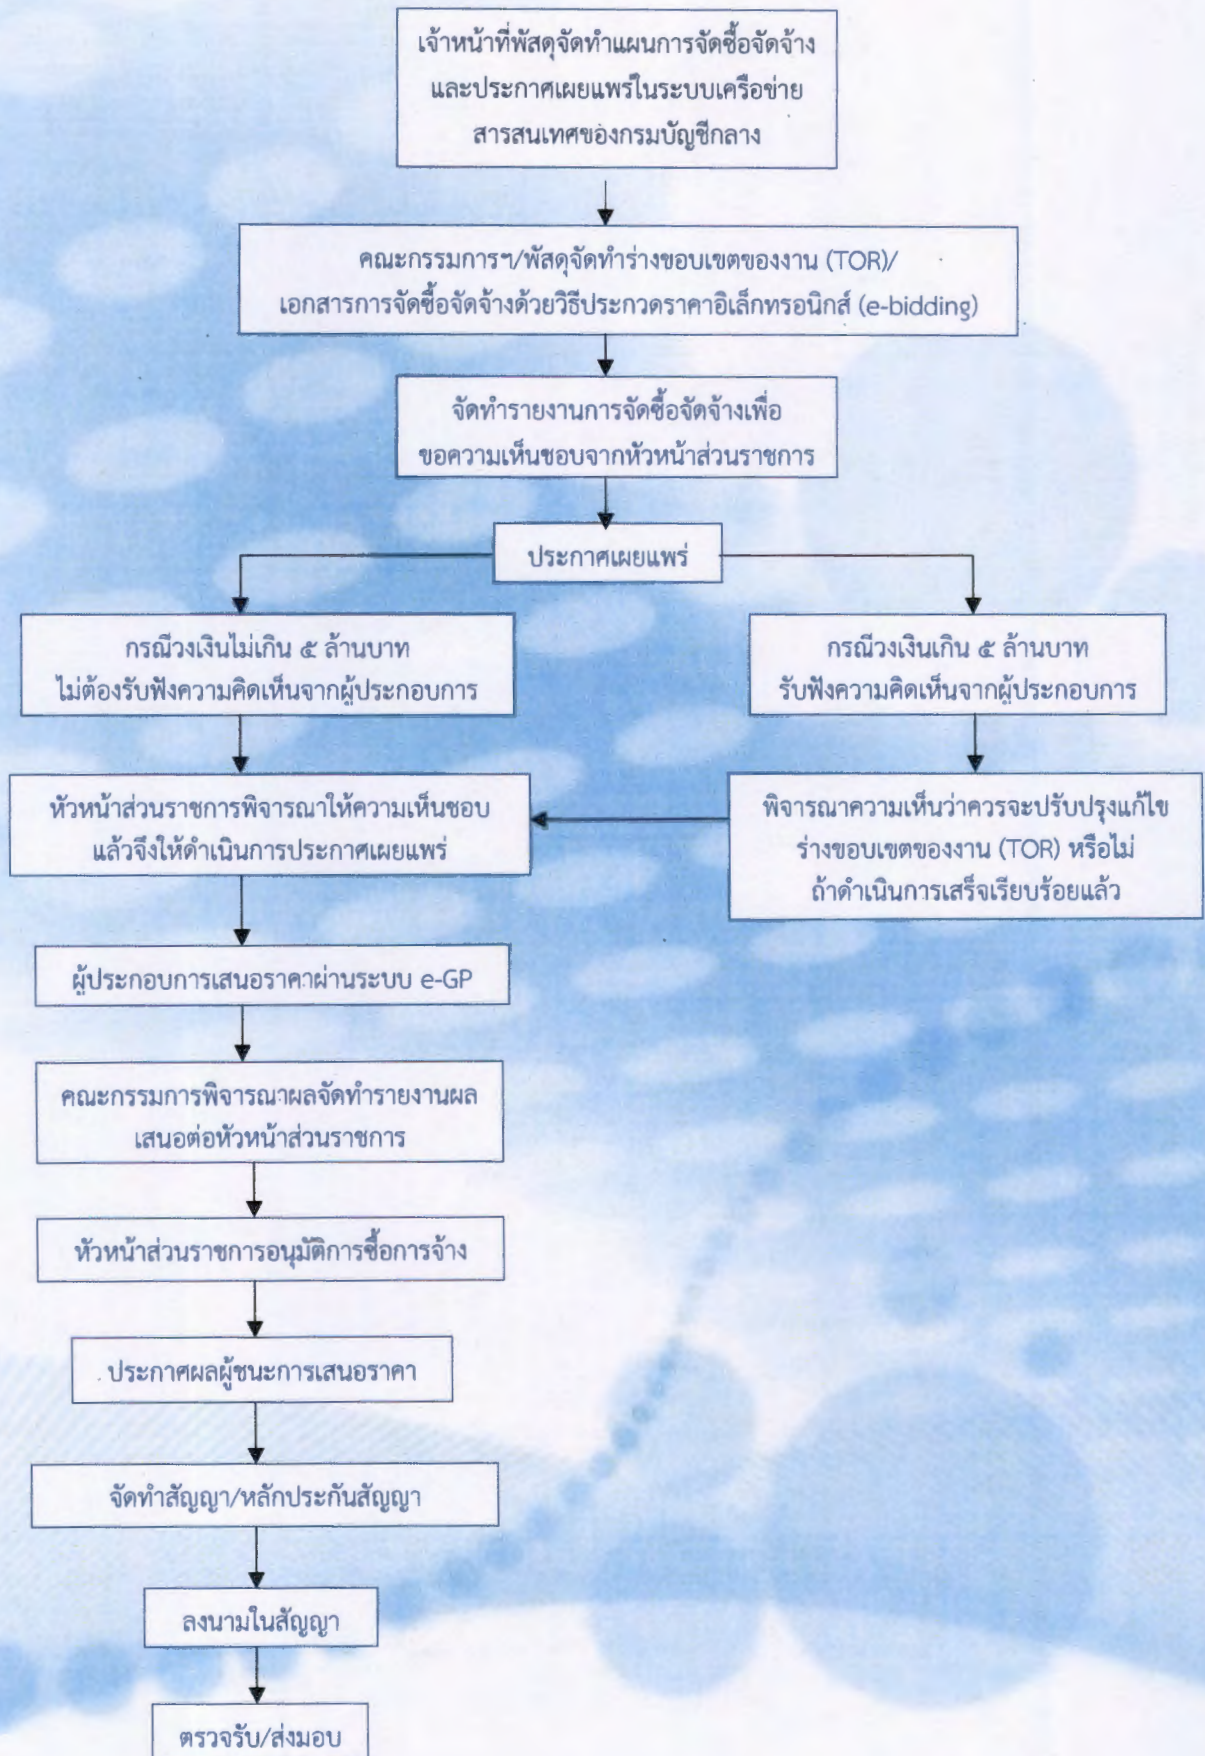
เจ้าหน้าที่พัสดุจัดทำแผนการจัดซื้อจัดจ้าง และประกาศเผยแพร่ในระบบเครือข่ายสารสนเทศของกรมบัญชีกลาง

คณะกรรมการฯ/พัสดุจัดทำร่างขอบเขตของงาน (TOR)/ เอกสารการจัดซื้อจัดจ้างด้วยวิธีประกวดราคาอิเล็กทรอนิกส์ (e-bidding)

จัดทำรายงานการจัดซื้อจัดจ้างเพื่อขอความเห็นชอบจากหัวหน้าส่วนราชการ

ประกาศเผยแพร่

กรณีวงเงินไม่เกิน ๕ ล้านบาท ไม่ต้องรับฟังความคิดเห็นจากผู้ประกอบการ

กรณีวงเงินเกิน ๕ ล้านบาท รับฟังความคิดเห็นจากผู้ประกอบการ

หัวหน้าส่วนราชการพิจารณาให้ความเห็นชอบ แล้วจึงให้ดำเนินการประกาศเผยแพร่

พิจารณาความเห็นว่าควรจะปรับปรุงแก้ไขร่างขอบเขตของงาน (TOR) หรือไม่ ถ้าดำเนินการเสร็จเรียบร้อยแล้ว

ผู้ประกอบการเสนอราคาผ่านระบบ e-GP

คณะกรรมการพิจารณาผลจัดทำรายงานผล เสนอต่อหัวหน้าส่วนราชการ

หัวหน้าส่วนราชการอนุมัติการซื้อการจ้าง

ประกาศผลผู้ชนะการเสนอราคา

จัดทำสัญญา/หลักประกันสัญญา

ลงนามในสัญญา

ตรวจรับ/ส่งมอบ